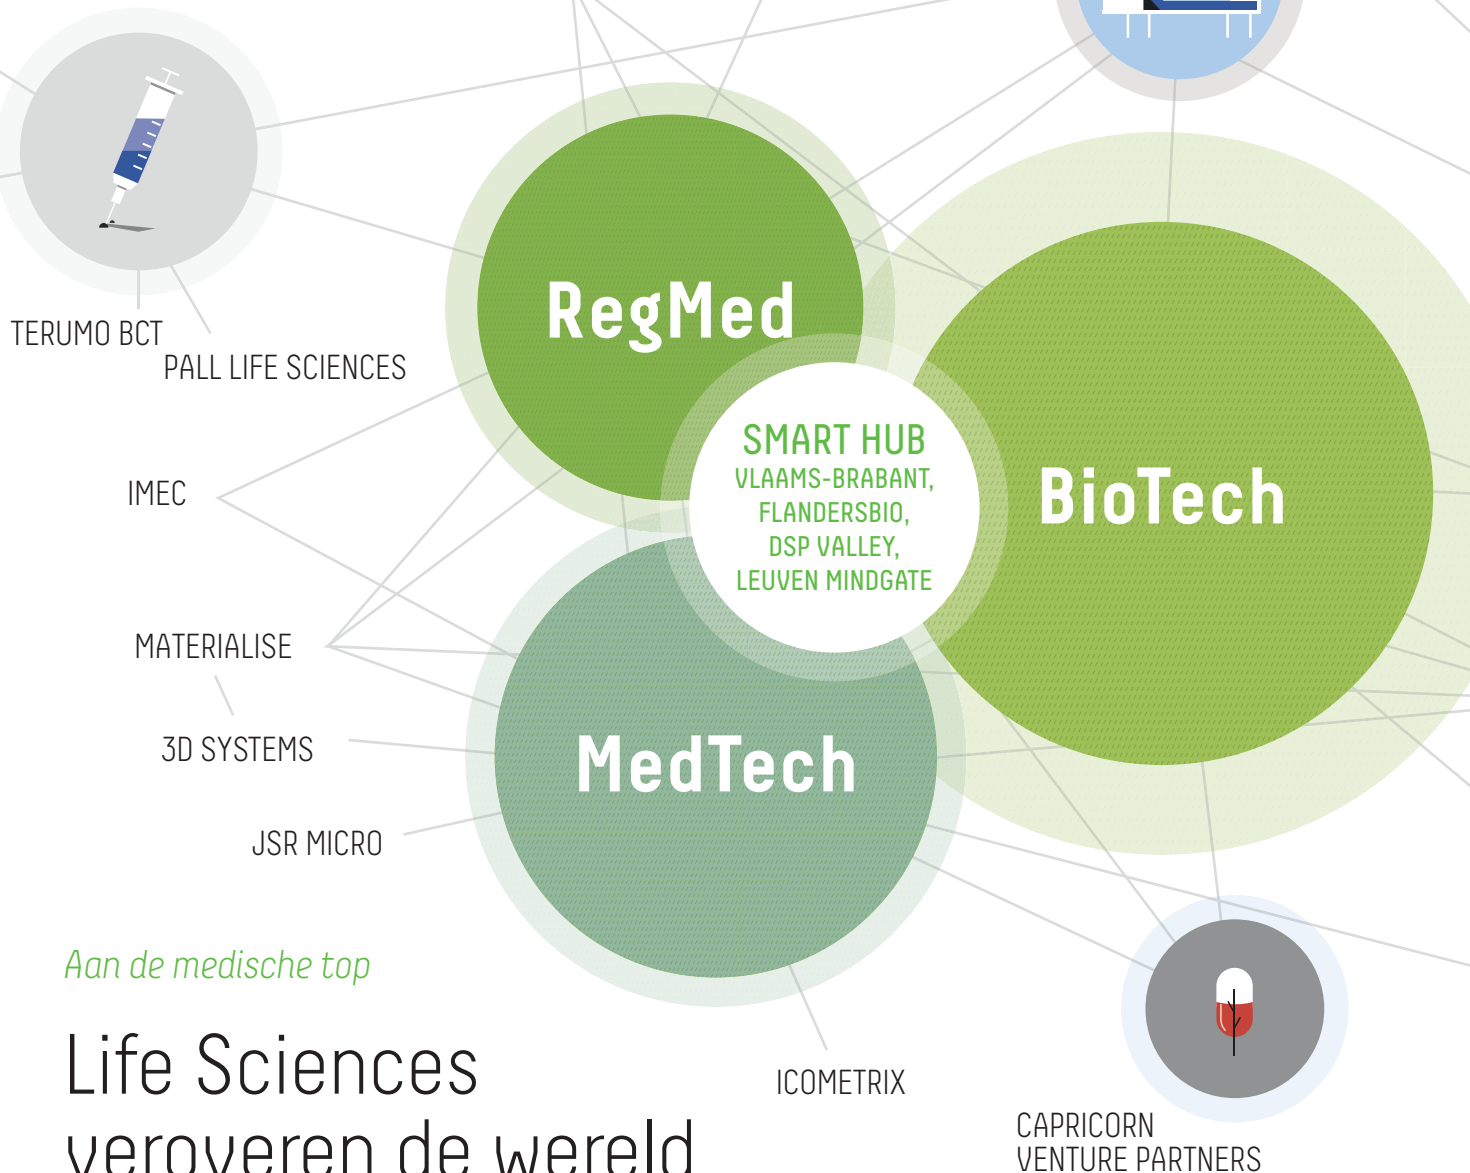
TERUMO BCT

PALL LIFE SCIENCES

RegMed

SMART HUB
VLAAMS-BRABANT,
FLANDERSBIO,
DSP VALLEY,
LEUVEN MINDGATE

BioTech

IMEC

MATERIALISE

3D SYSTEMS

MedTech

JSR MICRO

Aan de medische top

Life Sciences
veroveren de wereld

ICOMETRIX

CAPRICORN
VENTURE PARTNERS